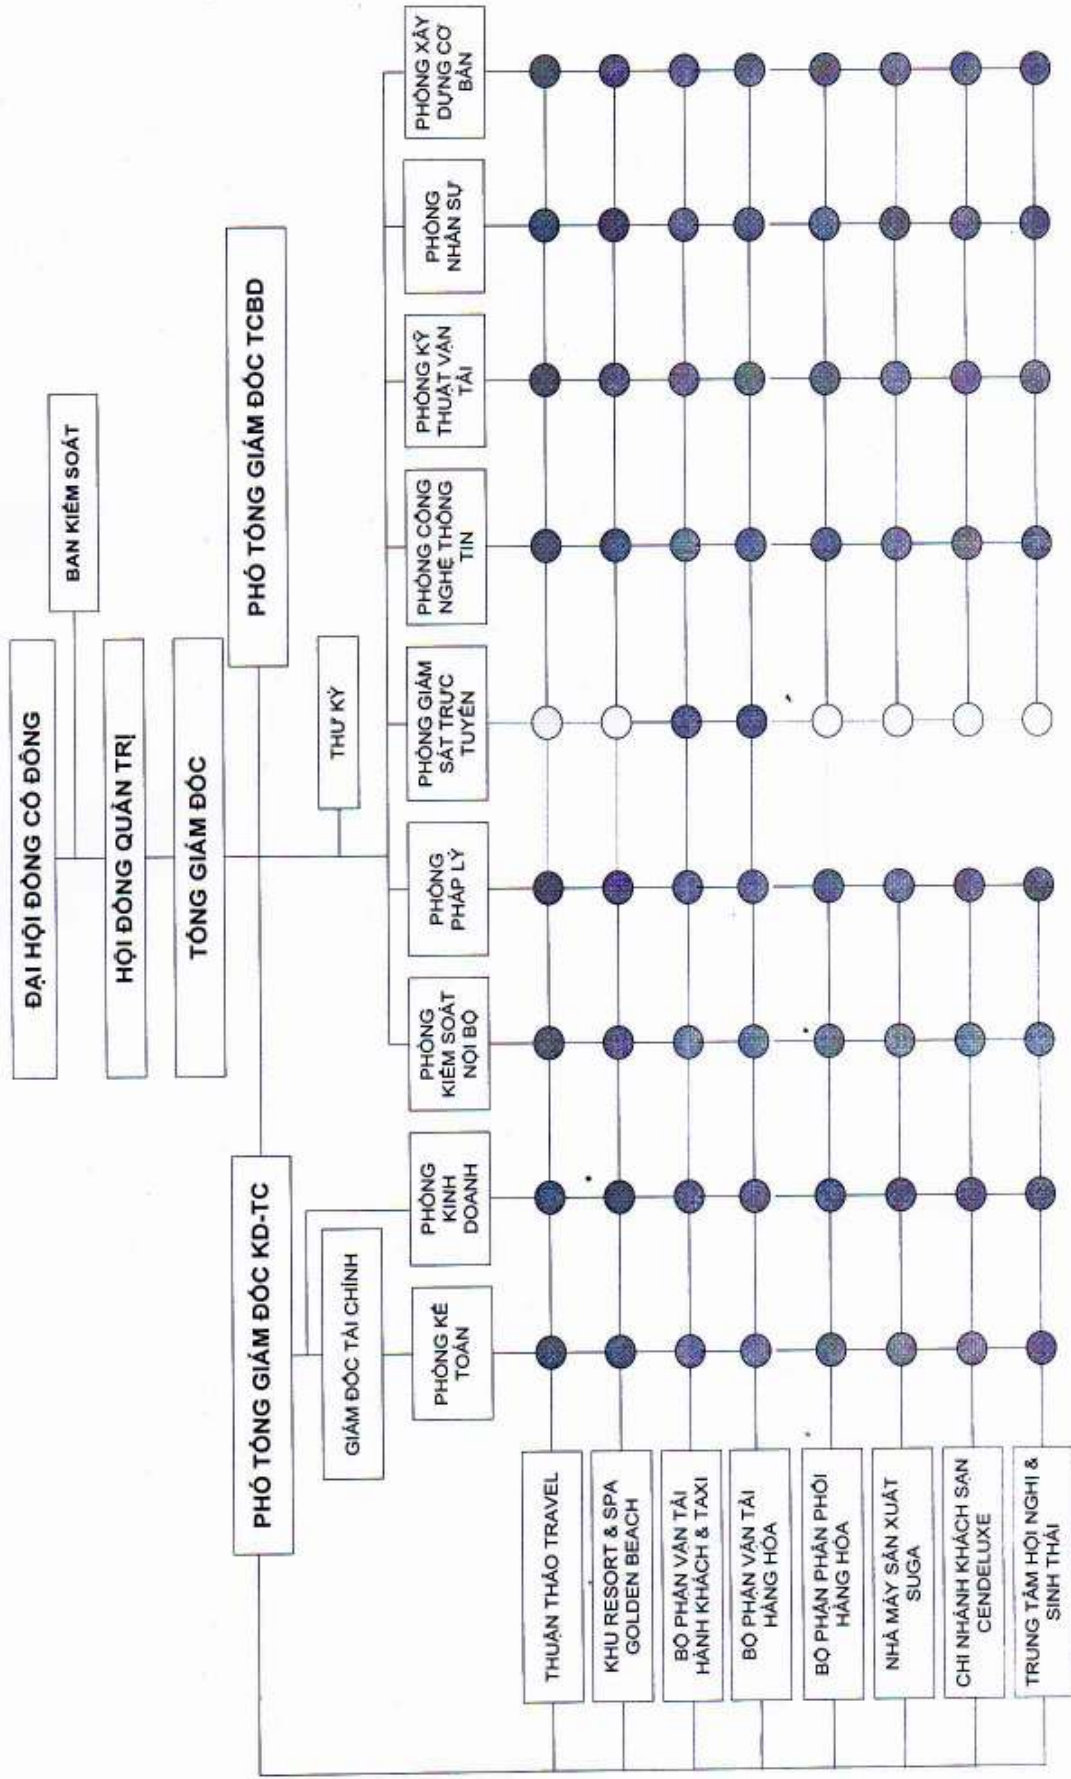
ĐẠI HỘI ĐỒNG CỔ ĐÔNG

BAN KIỂM SOÁT

HỘI ĐỒNG QUẢN TRỊ

TỔNG GIÁM ĐỐC

PHÓ TỔNG GIÁM ĐỐC TCBD

THƯ KÝ

PHÓ TỔNG GIÁM ĐỐC KD-TC

GIÁM ĐỐC TÀI CHÍNH

PHÒNG KẾ TOÁN

PHÒNG KINH DOANH

PHÒNG KIỂM SOÁT NỘI BỘ

PHÒNG PHÁP LÝ

PHÒNG GIÁM SÁT TRỰC TUYẾN

PHÒNG CÔNG NGHỆ THÔNG TIN

PHÒNG KỸ THUẬT VẬN TẢI

PHÒNG NHÂN SỰ

PHÒNG XÂY DỰNG CƠ BẢN

THUẬN THẢO TRAVEL

KHU RESORT & SPA GOLDEN BEACH

BỘ PHẬN VẬN TẢI HÀNH KHÁCH & TAXI

BỘ PHẬN VẬN TẢI HÀNG HÓA

BỘ PHẬN PHÂN PHỐI HÀNG HÓA

NHÀ MÁY SẢN XUẤT SUGA

CHI NHÁNH KHÁCH SẠN CENDELUXE

TRUNG TÂM HỘI NGHỊ & SINH THÁI